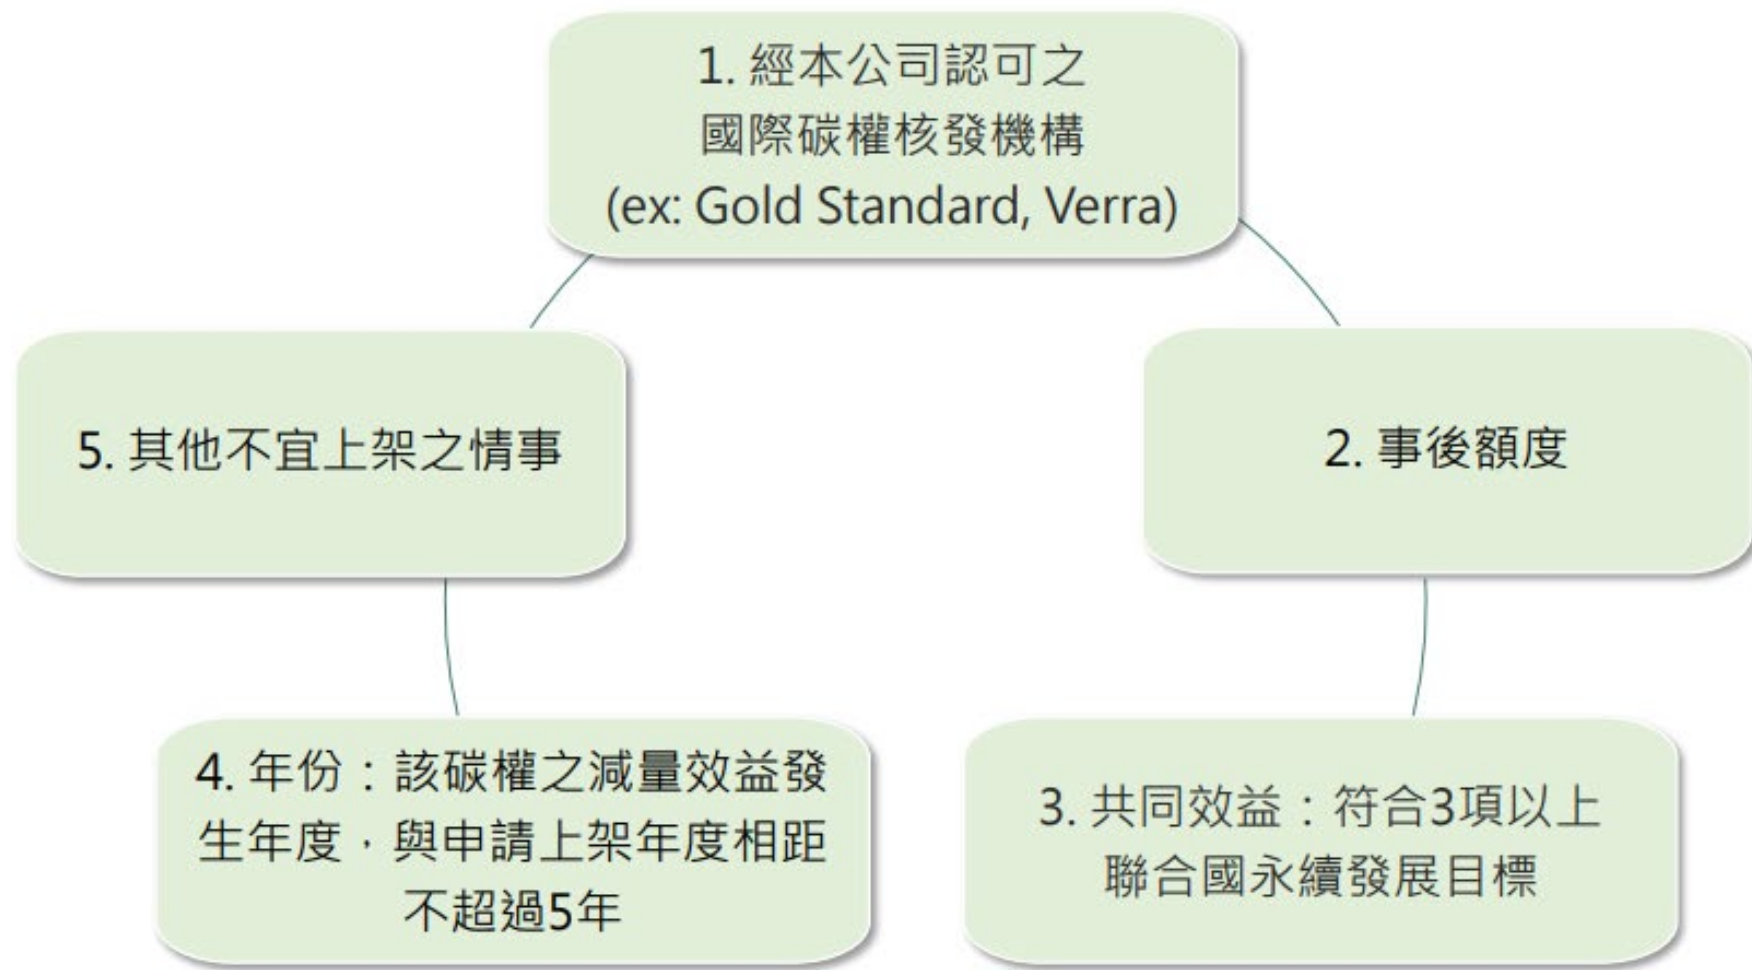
1. 經本公司認可之國際碳權核發機構 (ex: Gold Standard, Verra)

2. 事後額度

3. 共同效益：符合3項以上聯合國永續發展目標

4. 年份：該碳權之減量效益發生年度，與申請上架年度相距不超過5年

5. 其他不宜上架之情事